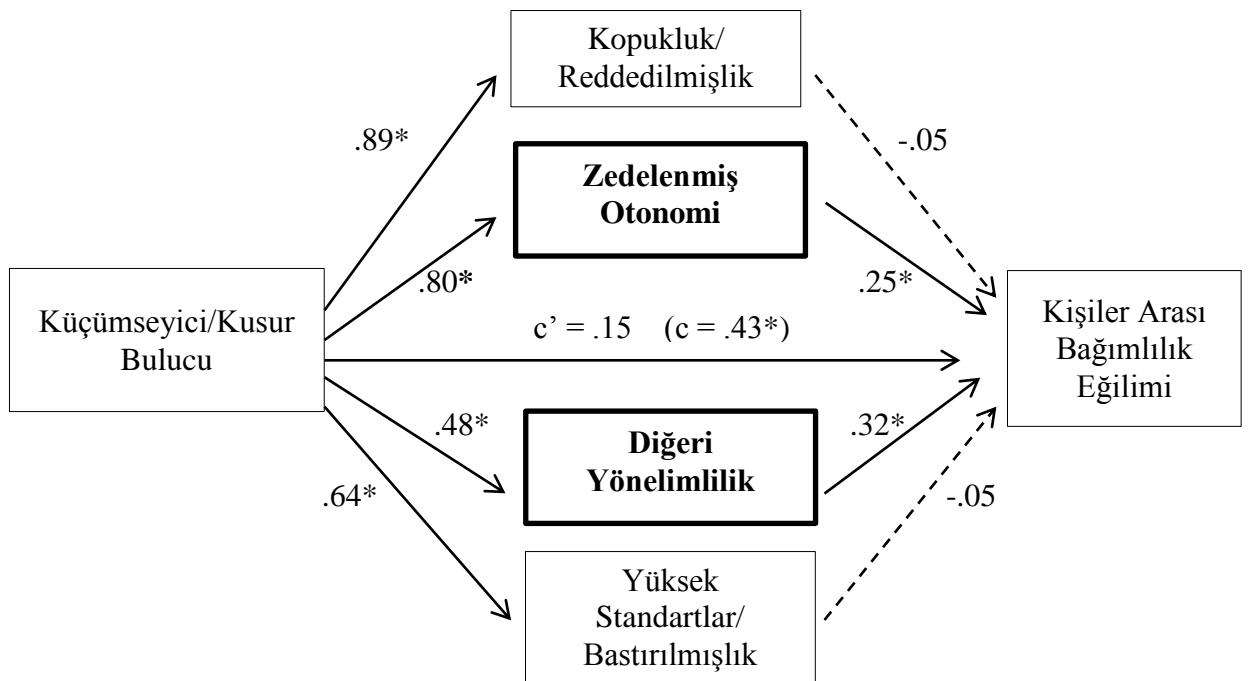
Kopukluk/ Reddedilmişlik

.89*

-.05

Zedelenmiş Otonomi

.80*

.25*

Küçümseyici/Kusur Bulucu

c’ = .15 (c = .43*)

Kişiler Arası Bağımlılık Eğilimi

.48*

.32*

Diğeri Yönelimlilik

.64*

-.05

Yüksek Standartlar/ Bastırılmışlık